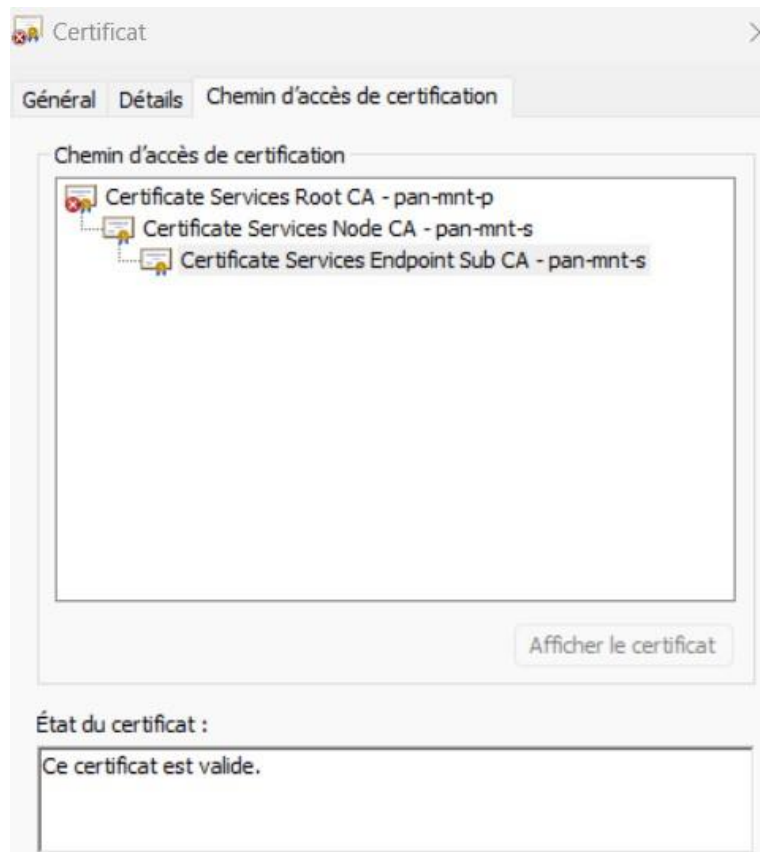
Certificat

Général Détails Chemin d'accès de certification

Chemin d'accès de certification

Certificate Services Root CA - pan-mnt-p
Certificate Services Node CA - pan-mnt-s
Certificate Services Endpoint Sub CA - pan-mnt-s

Afficher le certificat

État du certificat :

Ce certificat est valide.